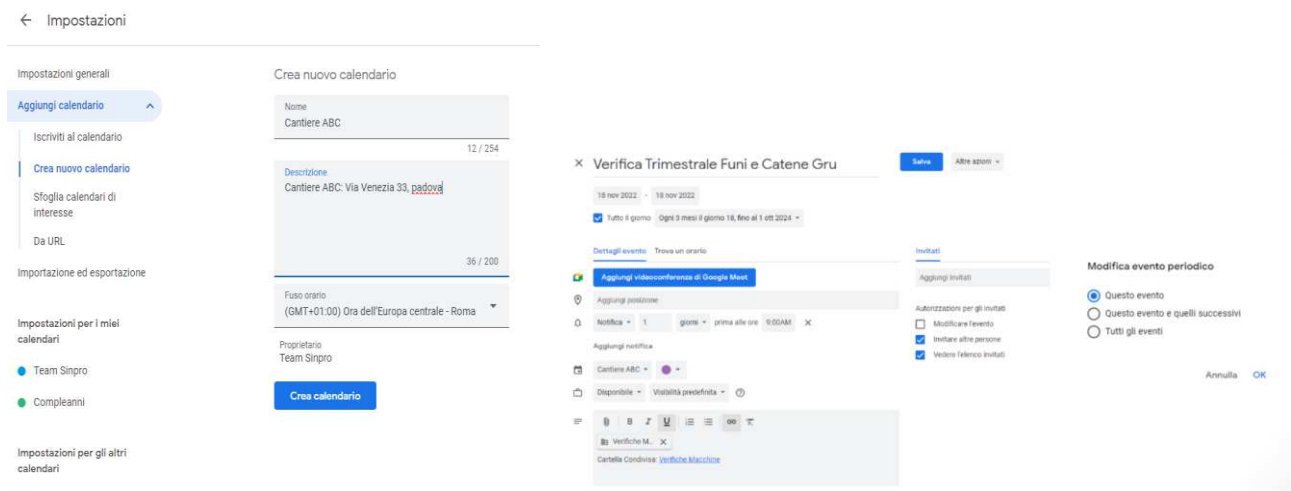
← Impostazioni

Impostazioni generali

Aggiungi calendario

Iscriviti al calendario

Crea nuovo calendario

Sfoglia calendari di interesse

Da URL

Importazione ed esportazione

Impostazioni per i miei calendari

Team Sinpro

Compleanni

Impostazioni per gli altri calendari

Crea nuovo calendario

Nome
Cantiere ABC

12 / 254

Descrizione
Cantiere ABC: Via Venezia 33, padova

36 / 200

Fuso orario
(GMT+01:00) Ora dell'Europa centrale - Roma

Proprietario
Team Sinpro

Crea calendario

× Verifica Trimestrale Funi e Catene Gru

Salva

Altre azioni

18 nov 2022 - 18 nov 2022

Tutto il giorno Ogni 3 mesi il giorno 18, fino al 1 ott 2024

Dettagli evento Trova un orario

Aggiungi videoconferenza di Google Meet

Aggiungi posizione

Notifica 1 giorni prima alle ore 9:00AM ×

Aggiungi notifica

Cantiere ABC

Disponibile Visibilità predefinita

Verifiche M... ×

Cartella Condivisa: Verifiche Macchine

Invitati

Aggiungi invitati

Autorizzazioni per gli invitati

Modificare l'evento

Invitare altre persone

Vedere l'elenco invitati

Modifica evento periodico

Questo evento

Questo evento e quelli successivi

Tutti gli eventi

Annulla OK